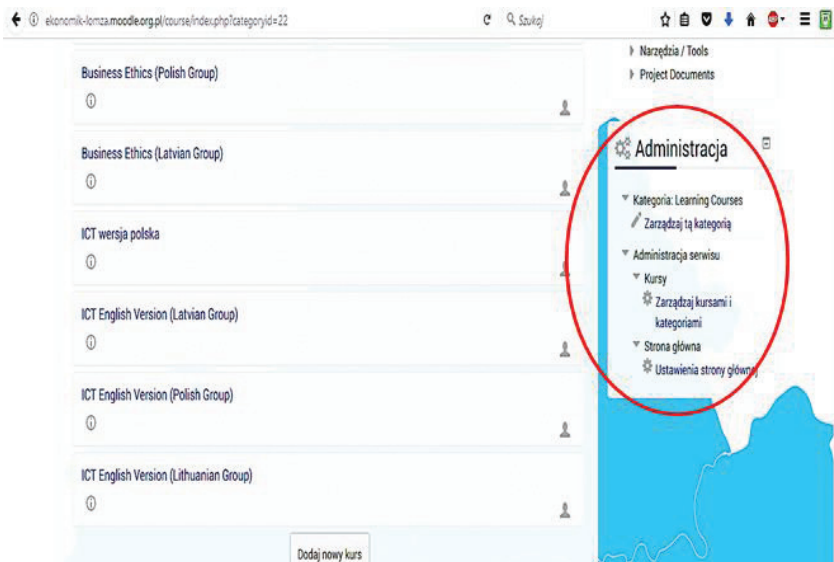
ekonomik-lomza.moodle.org.pl/course/index.php?categoryid=22

Szukaj

Business Ethics (Polish Group)

Business Ethics (Latvian Group)

ICT wersja polska

ICT English Version (Latvian Group)

ICT English Version (Polish Group)

ICT English Version (Lithuanian Group)

Dodaj nowy kurs

Narzędzia / Tools

Project Documents

Administracja

Kategoria: Learning Courses

Zarządzaj tą kategorią

Administracja serwisu

Kursy

Zarządzaj kursami i kategoriami

Strona główna

Ustawienia strony głównej